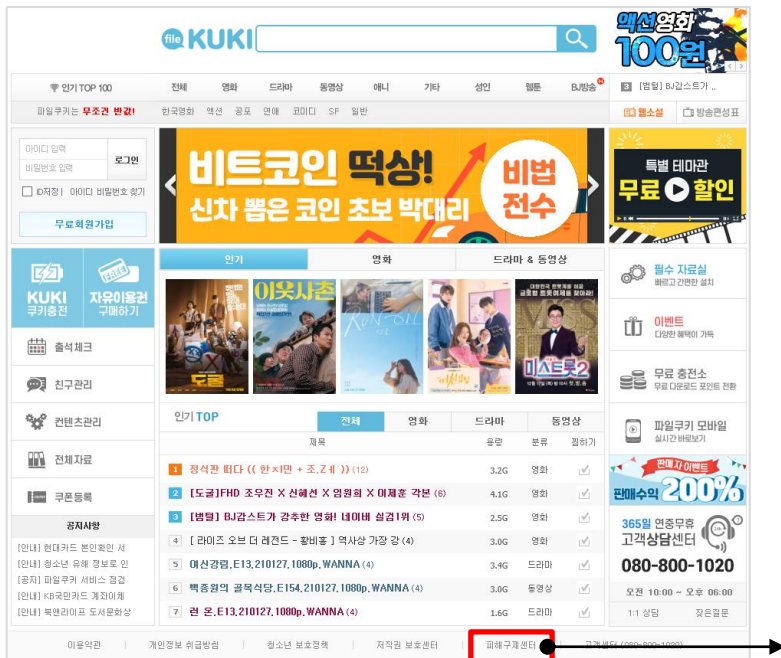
file KUKI

액션영화 100원

인기 TOP 100 | 전체 | 영화 | 드라마 | 동영상 | 애니 | 기타 | 성인 | 웹툰 | BJ방송

[범법] BJ갑스트가 ..

파일쿠키는 무조건 반값! 한국영화 액션 공포 연애 코미디 SF 일반

웹소설 방송편성표

아이디 입력
비밀번호 입력
로그인
ID저장 | 아이디 비밀번호 찾기
무료회원가입

비트코인 떡상! 신차 뽑은 코인 초보 박대리
비법 전수

특별 테마관 무료 할인

KUKI 쿠키충전
자유이용권 구매하기
출석체크
친구관리
컨텐츠관리
전체자료
쿠폰등록

인기 | 영화 | 드라마 & 동영상

도굴
이웃사촌
미스트롯2

필수 자료실 빠르고 간편한 설치
이벤트 다양한 혜택이 가득
무료 충전소 무료 다운로드 포인트 전환
파일쿠키 모바일 실시간 바로보기

인기 TOP | 전체 | 영화 | 드라마 | 동영상

| | 제목 | 용량 | 분류 | 찜하기 |
|---|---|---|---|---|
| 1 | 정식관 떠다 (( 한X미 + 조.Z세 )) (12) | 3.2G | 영화 | |
| 2 | [도굴]FHD 조우진 X 신혜선 X 임원희 X 이제훈 각본 (6) | 4.1G | 영화 | |
| 3 | [범법] BJ갑스트가 강추한 영화! 네이버 실검1위 (5) | 2.5G | 영화 | |
| 4 | [ 라이즈 오브 더 레전드 - 황비홍 ] 역사상 가장 강 (4) | 3.0G | 영화 | |
| 5 | 이신강림.E13.210127.1080p.WANNA (4) | 3.4G | 드라마 | |
| 6 | 백종원의 골목식당.E154.210127.1080p.WANNA (4) | 3.0G | 동영상 | |
| 7 | 런 온.E13.210127.1080p.WANNA (4) | 1.6G | 드라마 | |

공지사항
[안내] 현대카드 본인확인 서
[안내] 청소년 유해 정보로 인
[공지] 파일쿠키 서비스 점검
[안내] KB국민카드 계좌이체
[안내] 북앤라이프 도서문화상

판매자 이벤트 판매수익 200%

365일 연중무휴 고객상담센터
080-800-1020
오전 10:00 ~ 오후 06:00
1:1 상담 | 잦은질문

이용약관 | 개인정보 취급방침 | 청소년 보호정책 | 저작권 보호센터 | 피해구제센터 | 고객센터 (080-800-1020)